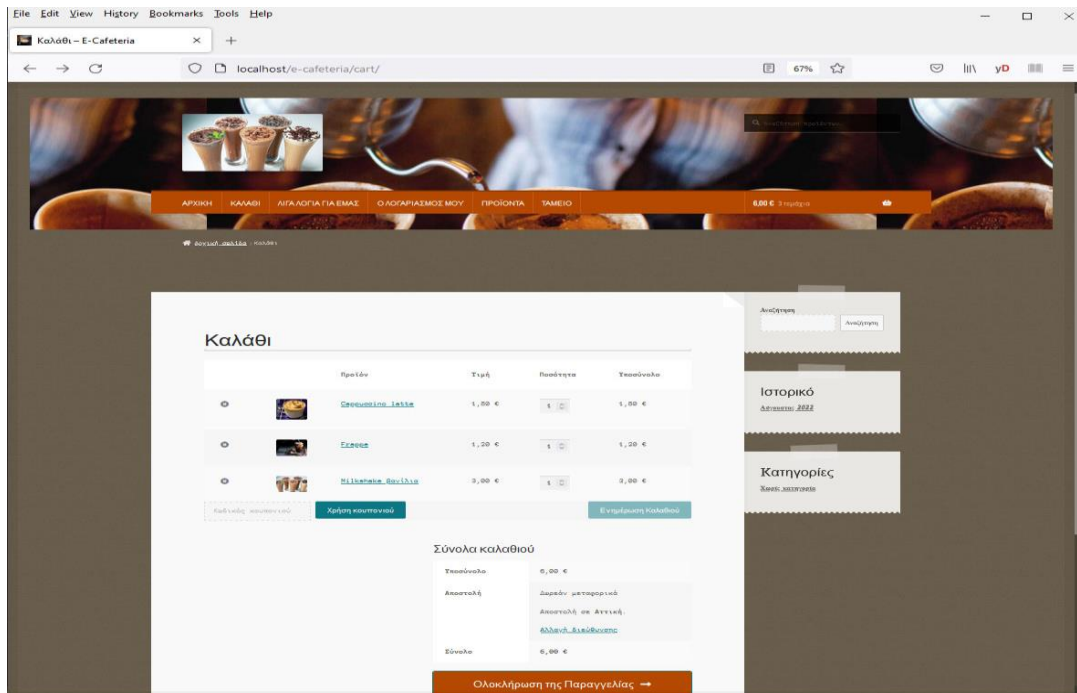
File Edit View History Bookmarks Tools Help

Καλάθι – E-Cafeteria ×

localhost/e-cafeteria/cart/

67%

Αναζήτηση προϊόντων…

ΑΡΧΙΚΗ ΚΑΛΑΘΙ ΛΙΓΑ ΛΟΓΙΑ ΓΙΑ ΕΜΑΣ Ο ΛΟΓΑΡΙΑΣΜΟΣ ΜΟΥ ΠΡΟΪΟΝΤΑ ΤΑΜΕΙΟ

6,00 € 3 προϊόντα

Αρχική σελίδα › Καλάθι

Καλάθι

| | | Προϊόν | Τιμή | Ποσότητα | Υποσύνολο |
|---|---|---|---|---|---|
| | | Cappuccino latte | 1,80 € | 1 | 1,80 € |
| | | Freppe | 1,20 € | 1 | 1,20 € |
| | | Milkshake βανίλια | 3,00 € | 1 | 3,00 € |

Κωδικός κουπονιού Χρήση κουπονιού Ενημέρωση Καλαθιού

Σύνολα καλαθιού

| Υποσύνολο | 6,00 € |
|---|---|
| Αποστολή | Δωρεάν μεταφορικά. Αποστολή σε Αττική. Αλλαγή διεύθυνσης |
| Σύνολο | 6,00 € |

Ολοκλήρωση της Παραγγελίας →

Αναζήτηση

Αναζήτηση

Ιστορικό

Αύγουστος 2022

Κατηγορίες

Χωρίς κατηγορία